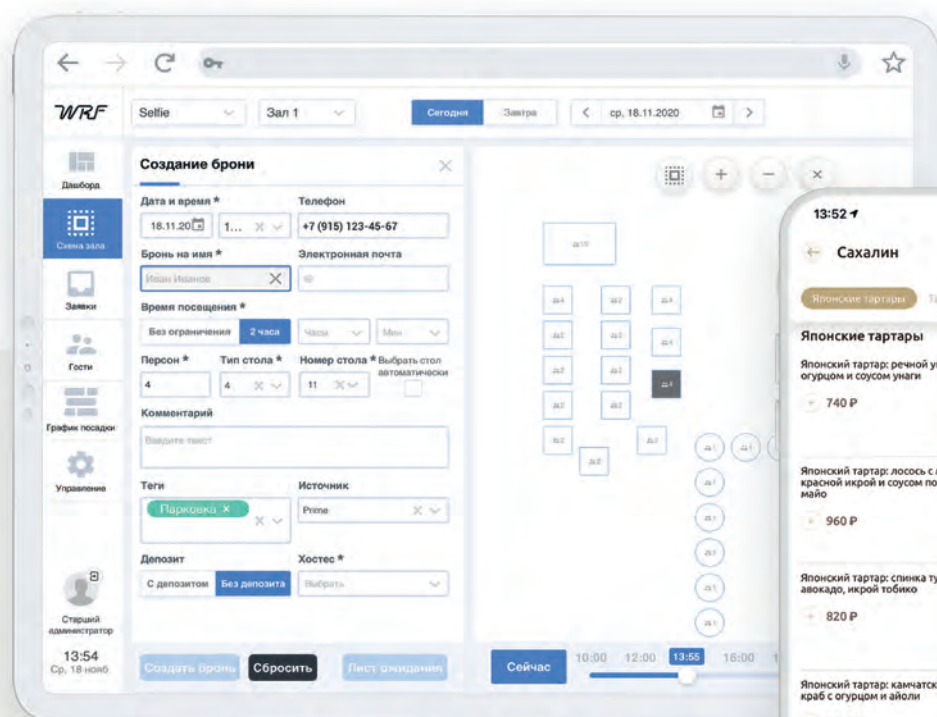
WRF
Selfie
Зал 1
Сегодня
Завтра
ср, 18.11.2020

Дашборд
Схема зала
Заявки
Гости
График посадки
Управление
Старший администратор
13:54
Ср, 18 нояб

Создание брони
Дата и время *
18.11.20
1...
Телефон
+7 (915) 123-45-67
Бронь на имя *
Иван Иванов
Электронная почта
Время посещения *
Без ограничения
2 часа
Часы
Мин
Персон *
4
Тип стола *
4
Номер стола *
11
Выбрать стол автоматически
Комментарий
Введите текст
Теги
Парковка ×
Источник
Prime
Депозит
С депозитом
Без депозита
Хостес *
Выбрать
Создать бронь
Сбросить
Лист ожидания

Сейчас
10:00
12:00
13:55
16:00

13:52
Сахалин
Японские тартары
Японские тартары
Японский тартар: речной у огурцом и соусом унаги
740 ₽
Японский тартар: лосось с красной икрой и соусом по майо
960 ₽
Японский тартар: спинка ту авокадо, икрой тобико
820 ₽
Японский тартар: камчатск краб с огурцом и айоли